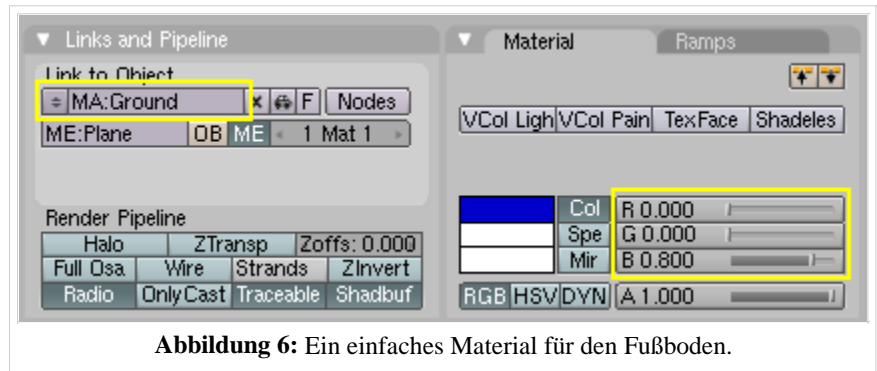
▼ Links and Pipeline

Link to Object

MA:Ground × F Nodes

ME:Plane OB ME 1 Mat 1

Render Pipeline

| Halo | ZTransp | Zoffs: 0.000 |
|---|---|---|
| Full Osa | Wire | Strands | ZInvert |
| Radio | OnlyCast | Traceable | Shadbuf |

▼ Material Ramps

VCol Ligh VCol Pain TexFace Shadeles

Col R 0.000

Spe G 0.000

Mir B 0.800

RGB HSV DYN A 1.000

**Abbildung 6:** Ein einfaches Material für den Fußboden.